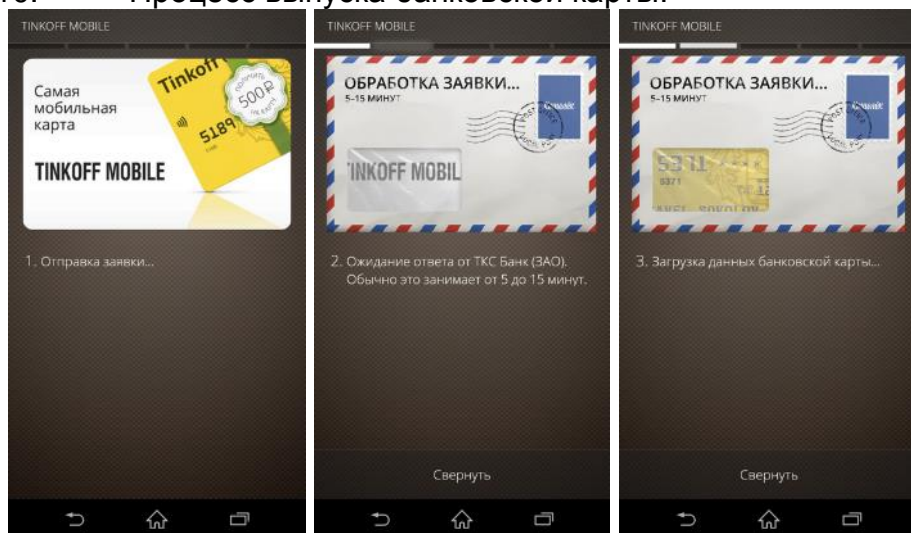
Процесс выпуска банковской карты.

TINKOFF MOBILE

Самая мобильная карта

Tinkoff

500₽

5189

TINKOFF MOBILE

1. Отправка заявки...

TINKOFF MOBILE

ОБРАБОТКА ЗАЯВКИ...
5–15 МИНУТ

TINKOFF MOBIL

2. Ожидание ответа от ТКС Банк (ЗАО). Обычно это занимает от 5 до 15 минут.

Свернуть

TINKOFF MOBILE

ОБРАБОТКА ЗАЯВКИ...
5–15 МИНУТ

5311

3. Загрузка данных банковской карты...

Свернуть